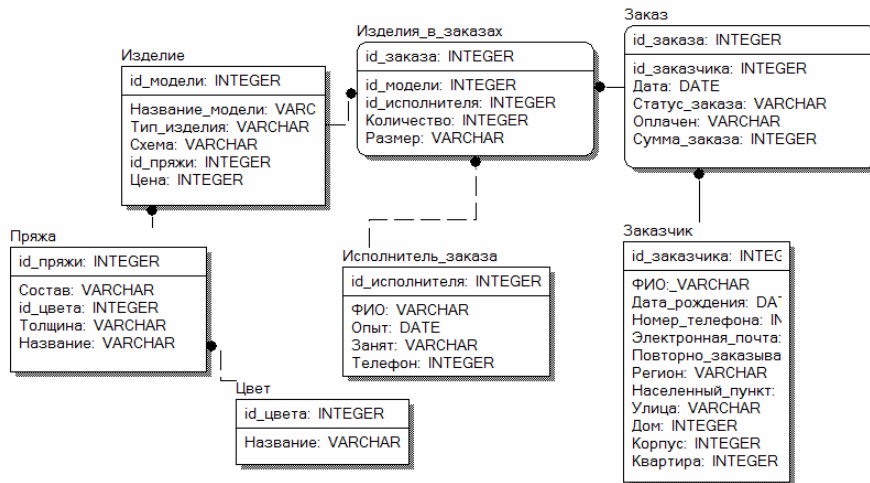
Изделия_в_заказах

id_заказа: INTEGER

id_модели: INTEGER
id_исполнителя: INTEGER
Количество: INTEGER
Размер: VARCHAR

Заказ

id_заказа: INTEGER

id_заказчика: INTEGER
Дата: DATE
Статус_заказа: VARCHAR
Оплачен: VARCHAR
Сумма_заказа: INTEGER

Изделие

id_модели: INTEGER

Название_модели: VARC
Тип_изделия: VARCHAR
Схема: VARCHAR
id_пряжи: INTEGER
Цена: INTEGER

Пряжа

id_пряжи: INTEGER

Состав: VARCHAR
id_цвета: INTEGER
Толщина: VARCHAR
Название: VARCHAR

Исполнитель_заказа

id_исполнителя: INTEGER

ФИО: VARCHAR
Опыт: DATE
Занят: VARCHAR
Телефон: INTEGER

Заказчик

id_заказчика: INTEG

ФИО:_VARCHAR
Дата_рождения: DAT
Номер_телефона: IN
Электронная_почта:
Повторно_заказыва
Регион: VARCHAR
Населенный_пункт:
Улица: VARCHAR
Дом: INTEGER
Корпус: INTEGER
Квартира: INTEGER

Цвет

id_цвета: INTEGER

Название: VARCHAR